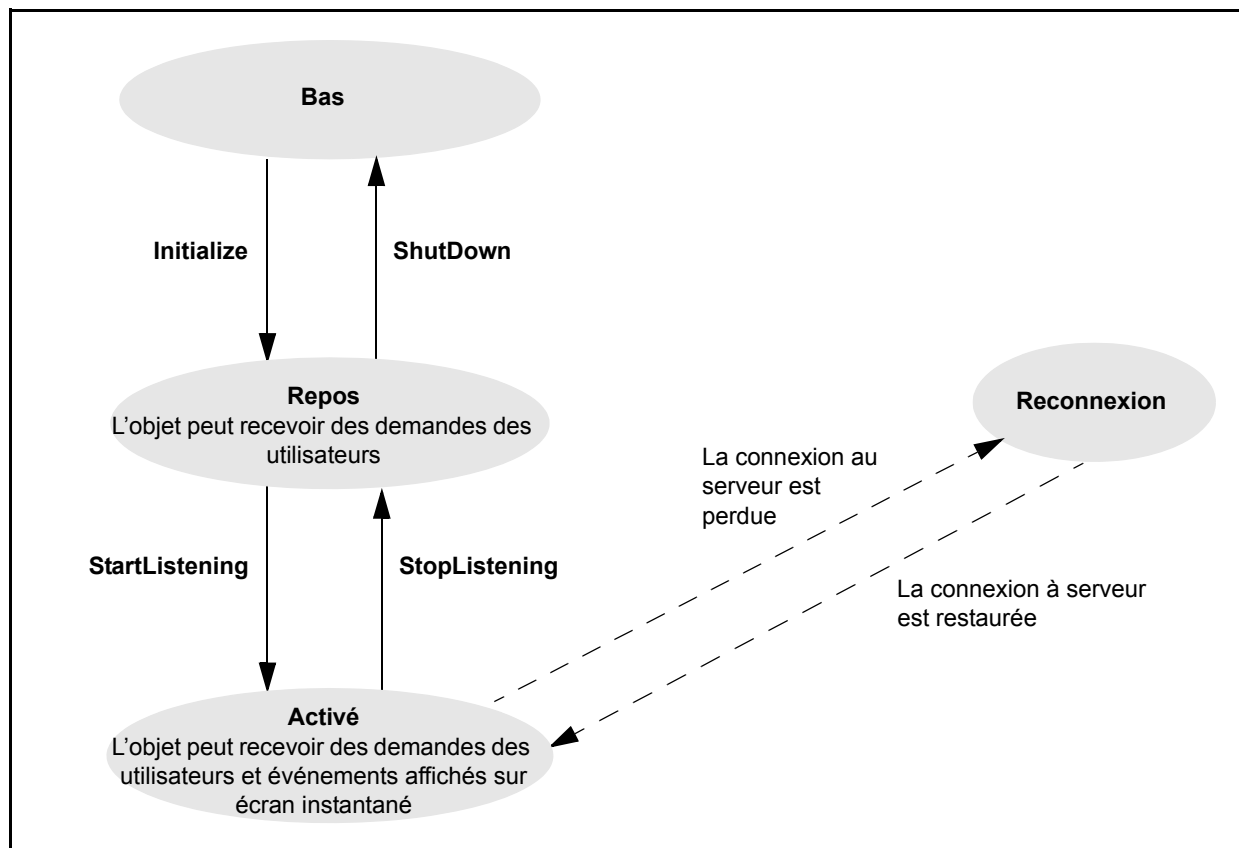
Bas

Initialize

ShutDown

Repos
L'objet peut recevoir des demandes des utilisateurs

Reconnexion

La connexion au serveur est perdue

StartListening

StopListening

La connexion à serveur est restaurée

Activé
L'objet peut recevoir des demandes des utilisateurs et événements affichés sur écran instantané